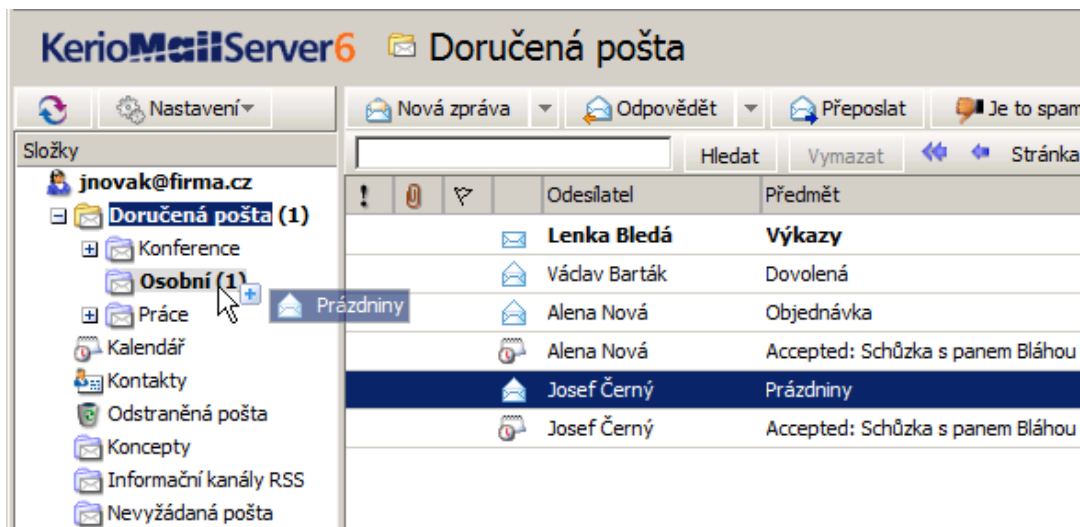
KerioMailServer6 Doručená pošta

Nastavení

Složky

jnovak@firma.cz

Doručená pošta (1)

Konference

Osobní (1)

Prázdniny

Práce

Kalendář

Kontakty

Odstraněná pošta

Koncepty

Informační kanály RSS

Nevyžádaná pošta

Nová zpráva

Odpovědět

Přeposlat

Je to spam

Hledat

Vymazat

Stránka

| ! | | | | Odesílatel | Předmět |
|---|---|---|---|---|---|
| | | | | **Lenka Bledá** | **Výkazy** |
| | | | | Václav Barták | Dovolená |
| | | | | Alena Nová | Objednávka |
| | | | | Alena Nová | Accepted: Schůzka s panem Bláhou |
| | | | | Josef Černý | Prázdniny |
| | | | | Josef Černý | Accepted: Schůzka s panem Bláhou |